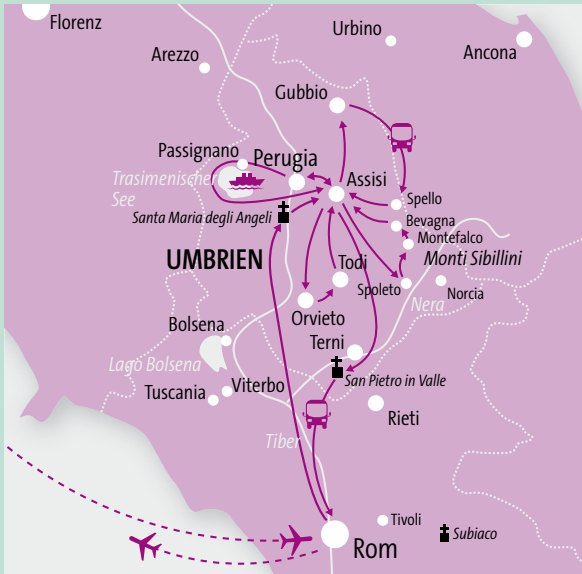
Florenz
Urbino
Arezzo
Ancona
Gubbio
Passignano
Perugia
Assisi
Trasimenischer See
Santa Maria degli Angeli
Spello
Bevagna
Montefalco
UMBRIEN
Todi
Monti Sibillini
Spoleto
Norcia
Nera
Orvieto
Bolsena
Terni
Lago Bolsena
San Pietro in Valle
Tuscania
Viterbo
Rieti
Tiber
Tivoli
Subiaco
Rom